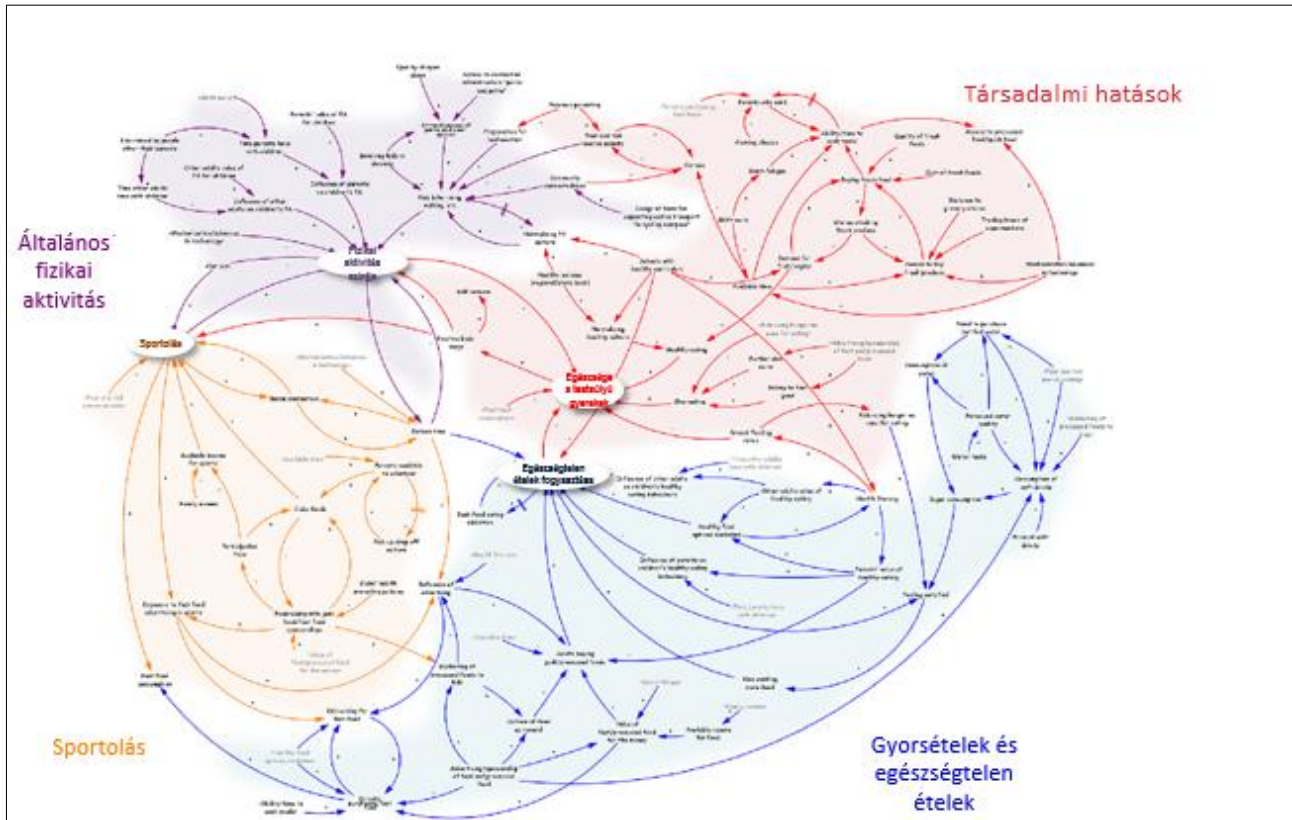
Társadalmi hatások

Általános fizikai aktivitás

Fizikai aktivitás szintje

Sportolás

Egészséges a testsúlyú gyerekek

Egészségtelen ételek fogyasztása

Sportolás

Gyorsételek és egészségtelen ételek

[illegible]